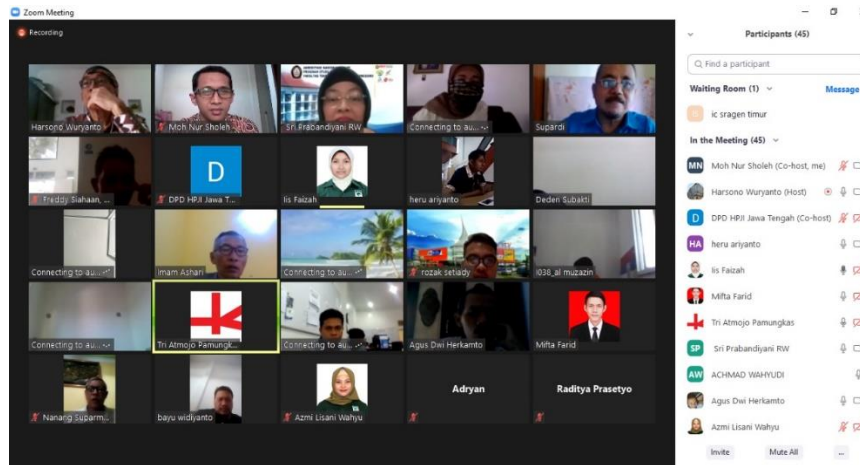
Zoom Meeting

Recording

Harsono Wuryanto
Moh Nur Sholeh
Sri Prabandiyani RW
Connecting to au...
Supardi

Freddy Siahaan, ...
D
DPD HPJI Jawa T...
Iis Faizah
heru ariyanto
Dedeń Subakti

Connecting to au...
Imam Ashari
Connecting to au...
rozak setiady
I038_al muzazin

Connecting to au...
Tri Atmojo Pamungk...
Connecting to au...
Agus Dwi Herkamto
Mifta Farid

Nanang Suparmi...
bayu widiyanto
Azmi Lisani Wahyu
Adryan
Raditya Prasetyo

Participants (45)

Find a participant

Waiting Room (1)
Message
ic sragen timur

In the Meeting (45)
MN Moh Nur Sholeh (Co-host, me)
Harsono Wuryanto (Host)
D DPD HPJI Jawa Tengah (Co-host)
HA heru ariyanto
Iis Faizah
Mifta Farid
Tri Atmojo Pamungkas
SP Sri Prabandiyani RW
AW ACHMAD WAHYUDI
Agus Dwi Herkamto
Azmi Lisani Wahyu

Invite
Mute All
...